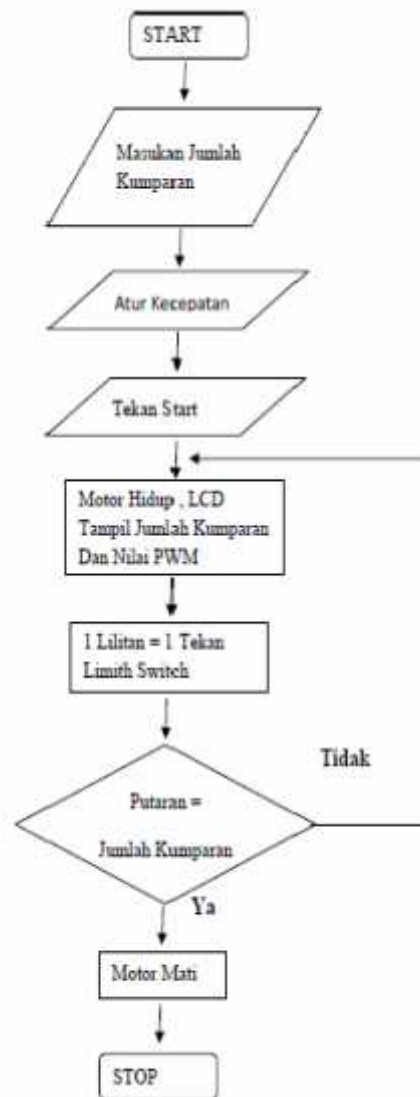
START

Masukan Jumlah Kumparan

Atur Kecepatan

Tekan Start

Motor Hidup , LCD Tampil Jumlah Kumparan Dan Nilai PWM

1 Lilitan = 1 Tekan Limith Switch

Tidak

Putaran = Jumlah Kumparan

Ya

Motor Mati

STOP